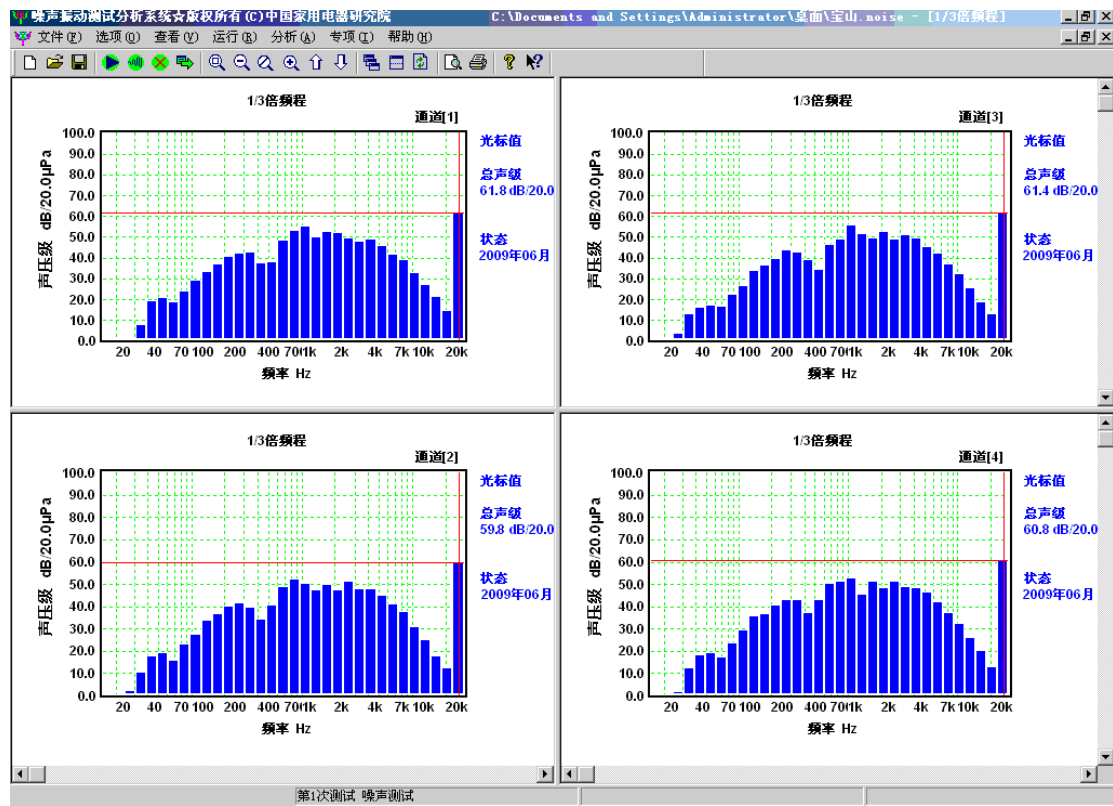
噪声振动测试分析系统☆版权所有(C)中国家用电器研究院 C:\Documents and Settings\Administrator\桌面\宝山.noise - [1/3倍频程]

文件(F) 选项(O) 查看(V) 运行(R) 分析(A) 专项(I) 帮助(H)

1/3倍频程
通道[1]
声压级 dB/20.0μPa
100.0 90.0 80.0 70.0 60.0 50.0 40.0 30.0 20.0 10.0 0.0
20 40 70 100 200 400 70ʃ1k 2k 4k 7k 10k 20k
频率 Hz
光标值
总声级
61.8 dB/20.0
状态
2009年06月

1/3倍频程
通道[3]
声压级 dB/20.0μPa
100.0 90.0 80.0 70.0 60.0 50.0 40.0 30.0 20.0 10.0 0.0
20 40 70 100 200 400 70ʃ1k 2k 4k 7k 10k 20k
频率 Hz
光标值
总声级
61.4 dB/20.0
状态
2009年06月

1/3倍频程
通道[2]
声压级 dB/20.0μPa
100.0 90.0 80.0 70.0 60.0 50.0 40.0 30.0 20.0 10.0 0.0
20 40 70 100 200 400 70ʃ1k 2k 4k 7k 10k 20k
频率 Hz
光标值
总声级
59.8 dB/20.0
状态
2009年06月

1/3倍频程
通道[4]
声压级 dB/20.0μPa
100.0 90.0 80.0 70.0 60.0 50.0 40.0 30.0 20.0 10.0 0.0
20 40 70 100 200 400 70ʃ1k 2k 4k 7k 10k 20k
频率 Hz
光标值
总声级
60.8 dB/20.0
状态
2009年06月

第1次测试 噪声测试